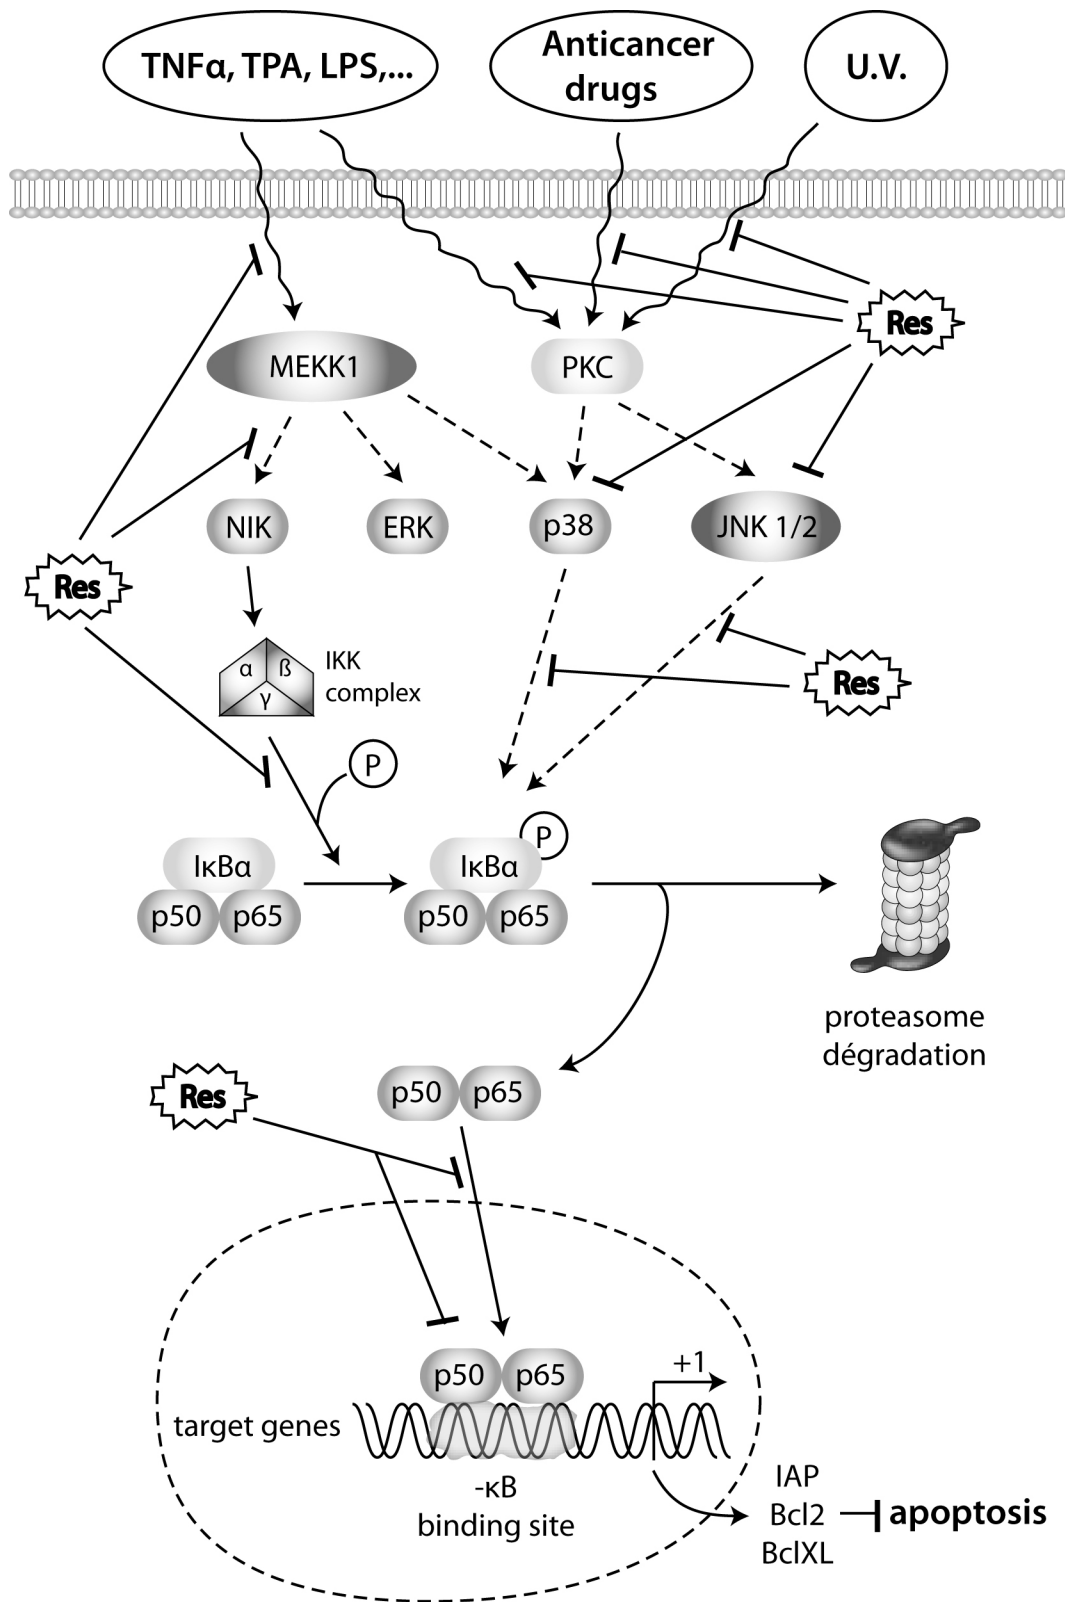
TNFα, TPA, LPS,...

Anticancer drugs

U.V.

Res

MEKK1

PKC

NIK

ERK

p38

JNK 1/2

Res

α

ß

γ

IKK complex

Res

P

IκBα

p50

p65

P

IκBα

p50

p65

proteasome dégradation

Res

p50

p65

p50

p65

+1

target genes

-κB binding site

IAP
Bcl2
BclXL

apoptosis